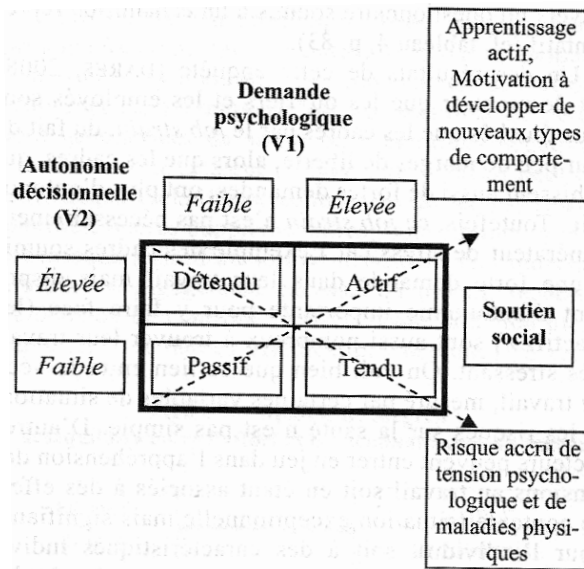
Apprentissage actif, Motivation à développer de nouveaux types de comportement

Demande psychologique (V1)

Autonomie décisionnelle (V2)

Faible

Élevée

Élevée

Faible

Détendu

Actif

Passif

Tendu

Soutien social

Risque accru de tension psychologique et de maladies physiques